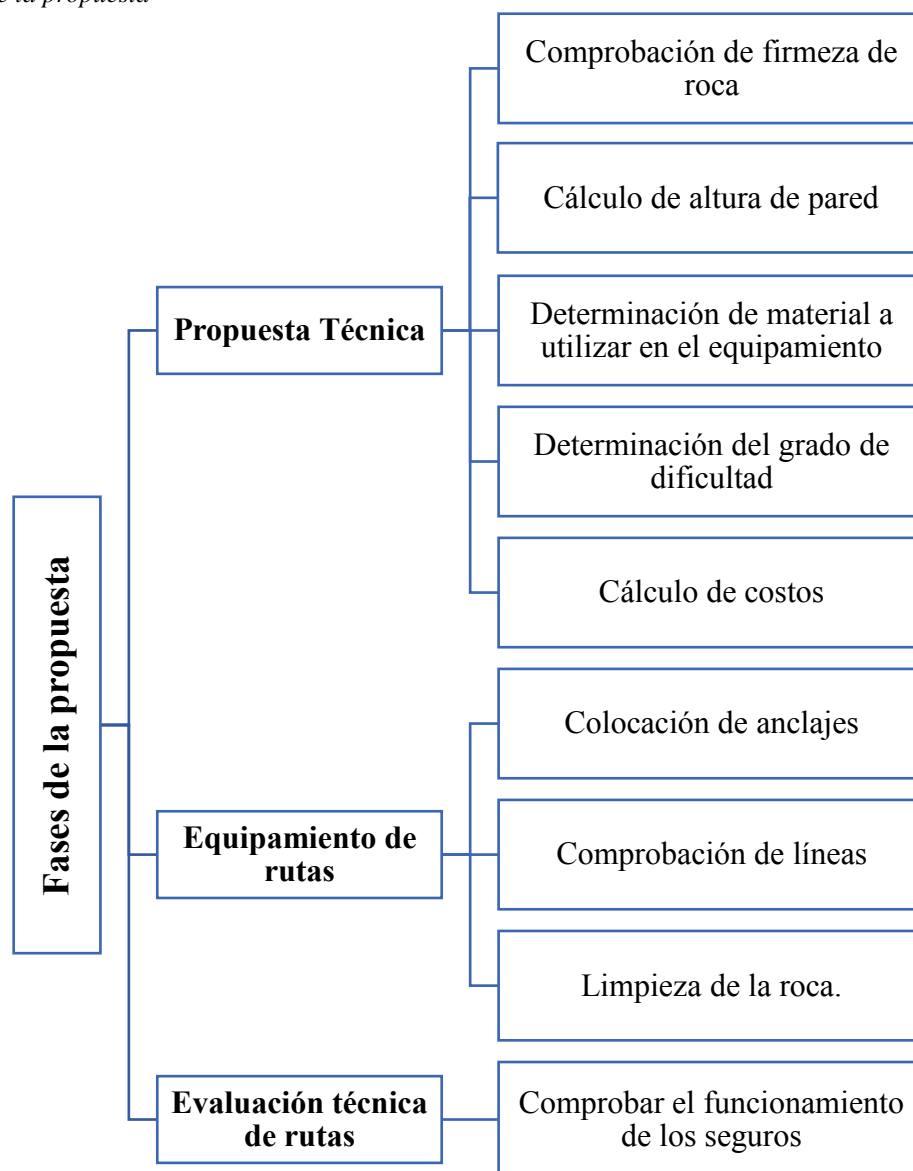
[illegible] la propuesta

Fases de la propuesta

Propuesta Técnica

Comprobación de firmeza de roca

Cálculo de altura de pared

Determinación de material a utilizar en el equipamiento

Determinación del grado de dificultad

Cálculo de costos

Equipamiento de rutas

Colocación de anclajes

Comprobación de líneas

Limpieza de la roca.

Evaluación técnica de rutas

Comprobar el funcionamiento de los seguros